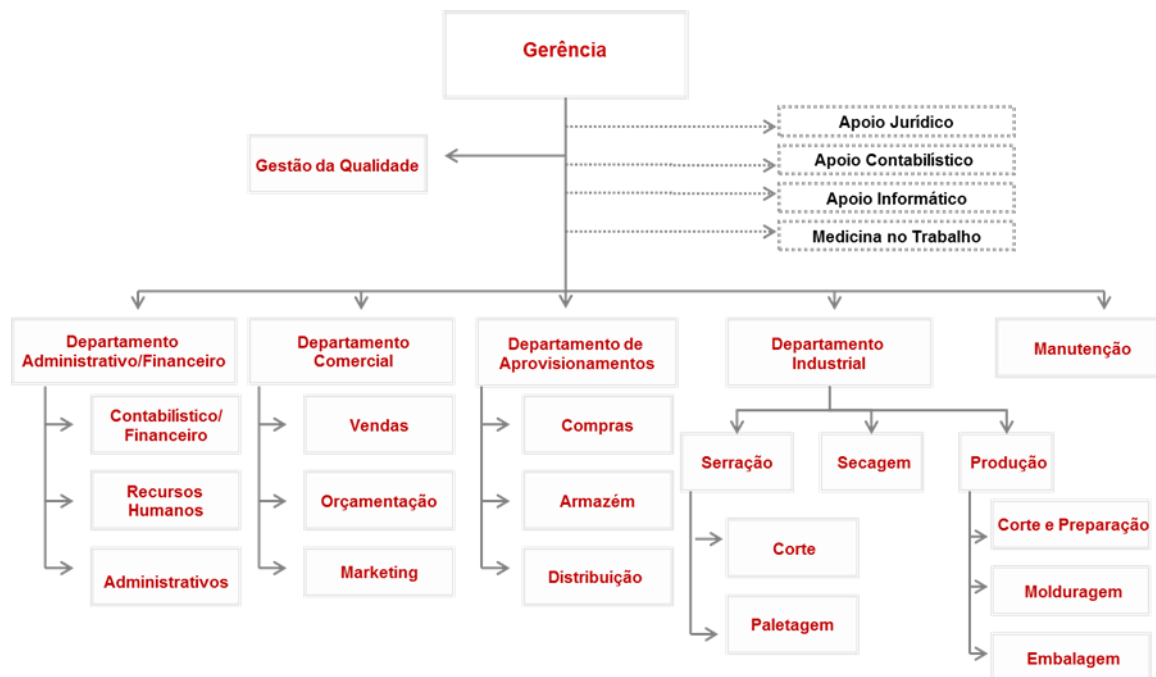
Gerência

Gestão da Qualidade

Apoio Jurídico
Apoio Contabilístico
Apoio Informático
Medicina no Trabalho

Departamento Administrativo/Financeiro
Contabilístico/ Financeiro
Recursos Humanos
Administrativos

Departamento Comercial
Vendas
Orçamentação
Marketing

Departamento de Aprovisionamentos
Compras
Armazém
Distribuição

Departamento Industrial
Serração
Corte
Paletagem
Secagem
Produção
Corte e Preparação
Molduragem
Embalagem

Manutenção